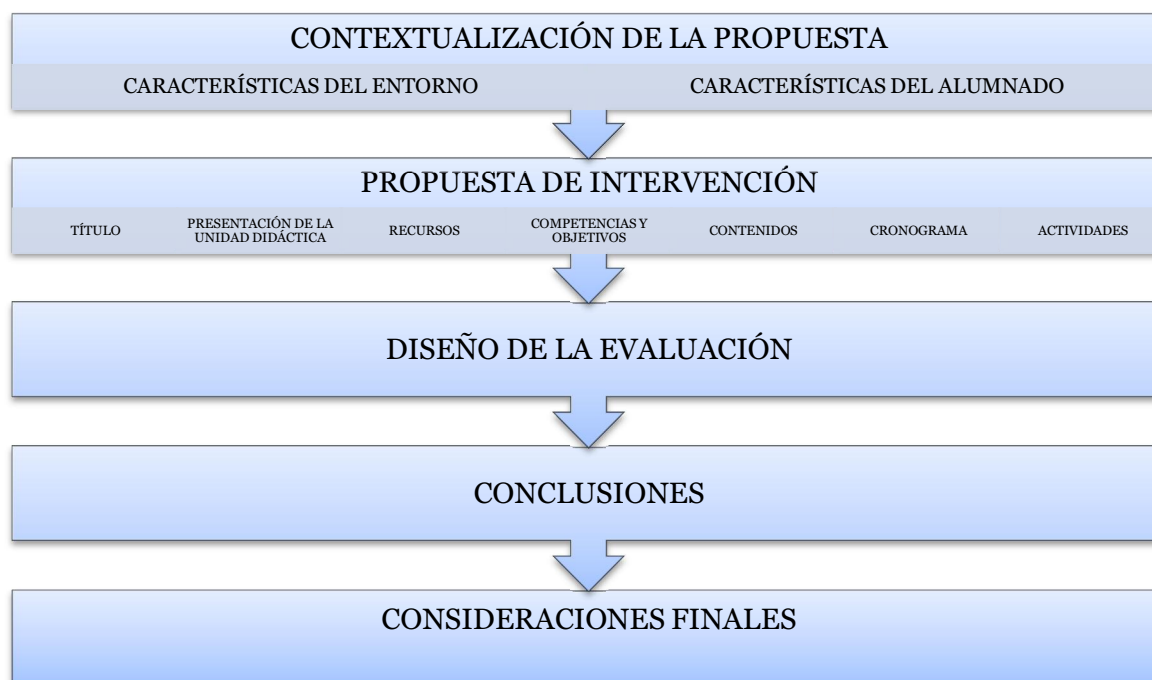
CONTEXTUALIZACIÓN DE LA PROPUESTA

CARACTERÍSTICAS DEL ENTORNO

CARACTERÍSTICAS DEL ALUMNADO

PROPUESTA DE INTERVENCIÓN

TÍTULO

PRESENTACIÓN DE LA UNIDAD DIDÁCTICA

RECURSOS

COMPETENCIAS Y OBJETIVOS

CONTENIDOS

CRONOGRAMA

ACTIVIDADES

DISEÑO DE LA EVALUACIÓN

CONCLUSIONES

CONSIDERACIONES FINALES